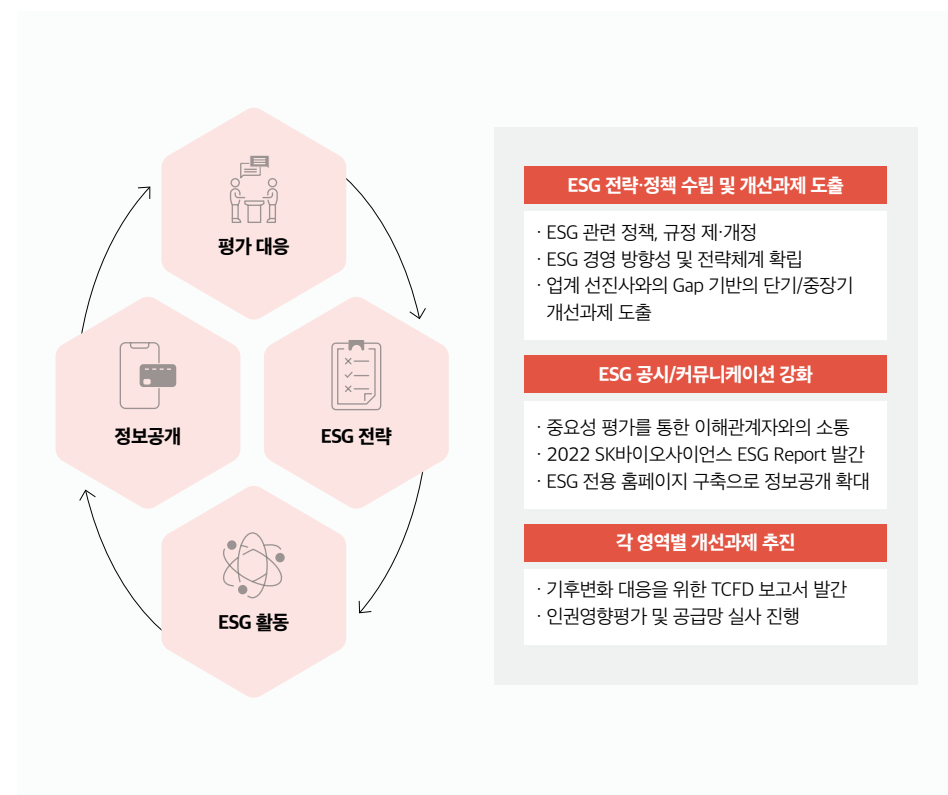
평가 대응

정보공개

ESG 전략

ESG 활동

ESG 전략·정책 수립 및 개선과제 도출

· ESG 관련 정책, 규정 제·개정
· ESG 경영 방향성 및 전략체계 확립
· 업계 선진사와의 Gap 기반의 단기/중장기 개선과제 도출

ESG 공시/커뮤니케이션 강화

· 중요성 평가를 통한 이해관계자와의 소통
· 2022 SK바이오사이언스 ESG Report 발간
· ESG 전용 홈페이지 구축으로 정보공개 확대

각 영역별 개선과제 추진

· 기후변화 대응을 위한 TCFD 보고서 발간
· 인권영향평가 및 공급망 실사 진행